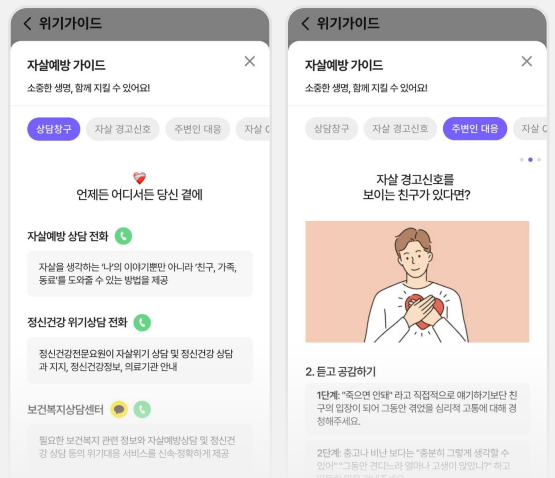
< 위기가이드

자살예방 가이드
소중한 생명, 함께 지킬 수 있어요!

상담창구 자살 경고신호 주변인 대응 자살 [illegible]

언제든 어디서든 당신 곁에

자살예방 상담 전화
자살을 생각하는 '나'의 이야기뿐만 아니라 '친구, 가족, 동료'를 도와줄 수 있는 방법을 제공

정신건강 위기상담 전화
정신건강전문요원이 자살위기 상담 및 정신건강 상담과 지지, 정신건강정보, 의료기관 안내

보건복지상담센터
필요한 보건복지 관련 정보와 자살예방상담 및 정신건강 상담 등의 위기대응 서비스를 신속·정확하게 제공

< 위기가이드

자살예방 가이드
소중한 생명, 함께 지킬 수 있어요!

상담창구 자살 경고신호 주변인 대응 자살 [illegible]

자살 경고신호를 보이는 친구가 있다면?

2. 듣고 공감하기
1단계: "죽으면 안돼" 라고 직접적으로 얘기하기보단 친구의 입장이 되어 그동안 겪었을 심리적 고통에 대해 경청해주세요.

2단계: 충고나 비난 보다는 "충분히 그렇게 생각할 수 있어" "그동안 견디느라 얼마나 고생이 많니?" 하고 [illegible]